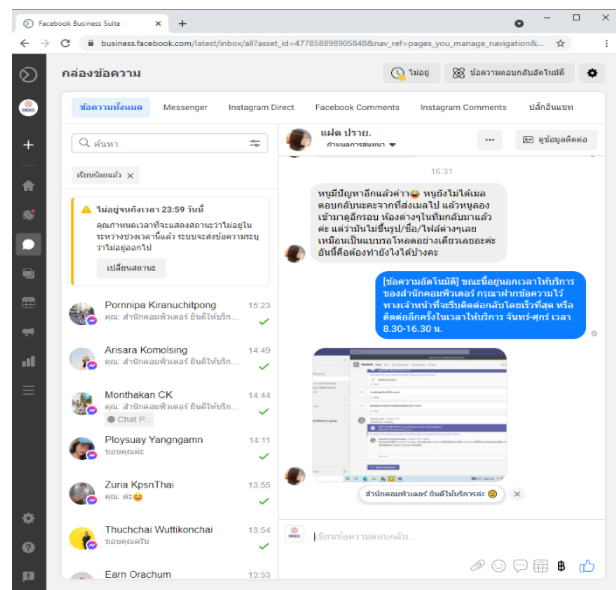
Facebook Business Suite

business.facebook.com/latest/inbox/all?asset_id=477858898905848&nav_ref=pages_you_manage_navigation&...

กล่องข้อความ

ไม่อยู่

ข้อความตอบกลับอัตโนมัติ

ข้อความทั้งหมด

Messenger

Instagram Direct

Facebook Comments

Instagram Comments

ปลั๊กอินแชท

ค้นหา

เรียบร้อยแล้ว

ไม่อยู่จนถึงเวลา 23:59 วันนี้

คุณกำหนดเวลาที่จะแสดงสถานะว่าไม่อยู่ในระหว่างช่วงเวลานี้แล้ว ระบบจะส่งข้อความระบุว่าไม่อยู่ออกไป

เปลี่ยนสถานะ

Pornnipa Kiranuchitpong 15:23
คุณ: สำนักคอมพิวเตอร์ ยินดีให้บริก...

Arisara Komolsing 14:49
คุณ: สำนักคอมพิวเตอร์ ยินดีให้บริก...

Monthakan CK 14:44
คุณ: สำนักคอมพิวเตอร์ ยินดีให้บริก...
Chat P...

Ploysuay Yangngamn 14:11
ขอบคุณค่ะ

Zuria KpsnThai 13:55
คุณ: ค่ะ😊

Thuchchai Wuttikonchai 13:54
ขอบคุณครับ

Earn Orachum 13:53

แฝด ปราย.
กำหนดการสนทนา

ดูข้อมูลติดต่อ

16:31

หนูมีปัญหาอีกแล้วค่า😅 หนูยังไม่ได้เมลตอบกลับนะคะจากที่ส่งเมลไป แล้วหนูลองเข้ามาดูอีกรอบ ห้องต่างๆในทีมกลับมาแล้วค่ะ แต่ว่ามันไม่ขึ้นรูป/ชื่อ/ไฟล์ต่างๆเลยเหมือนเป็นแบบรอโหลดอย่างเดียวเลยอะค่ะ อันนี้คือต้องทำยังไงได้บ้างคะ

[ข้อความอัตโนมัติ] ขณะนี้อยู่นอกเวลาให้บริการของสำนักคอมพิวเตอร์ กรุณาฝากข้อความไว้ ทางเจ้าหน้าที่จะรีบติดต่อกลับโดยเร็วที่สุด หรือติดต่ออีกครั้งในเวลาให้บริการ จันทร์-ศุกร์ เวลา 8.30-16.30 น.

สำนักคอมพิวเตอร์ ยินดีให้บริการค่ะ 😊

เขียนข้อความตอบกลับ...